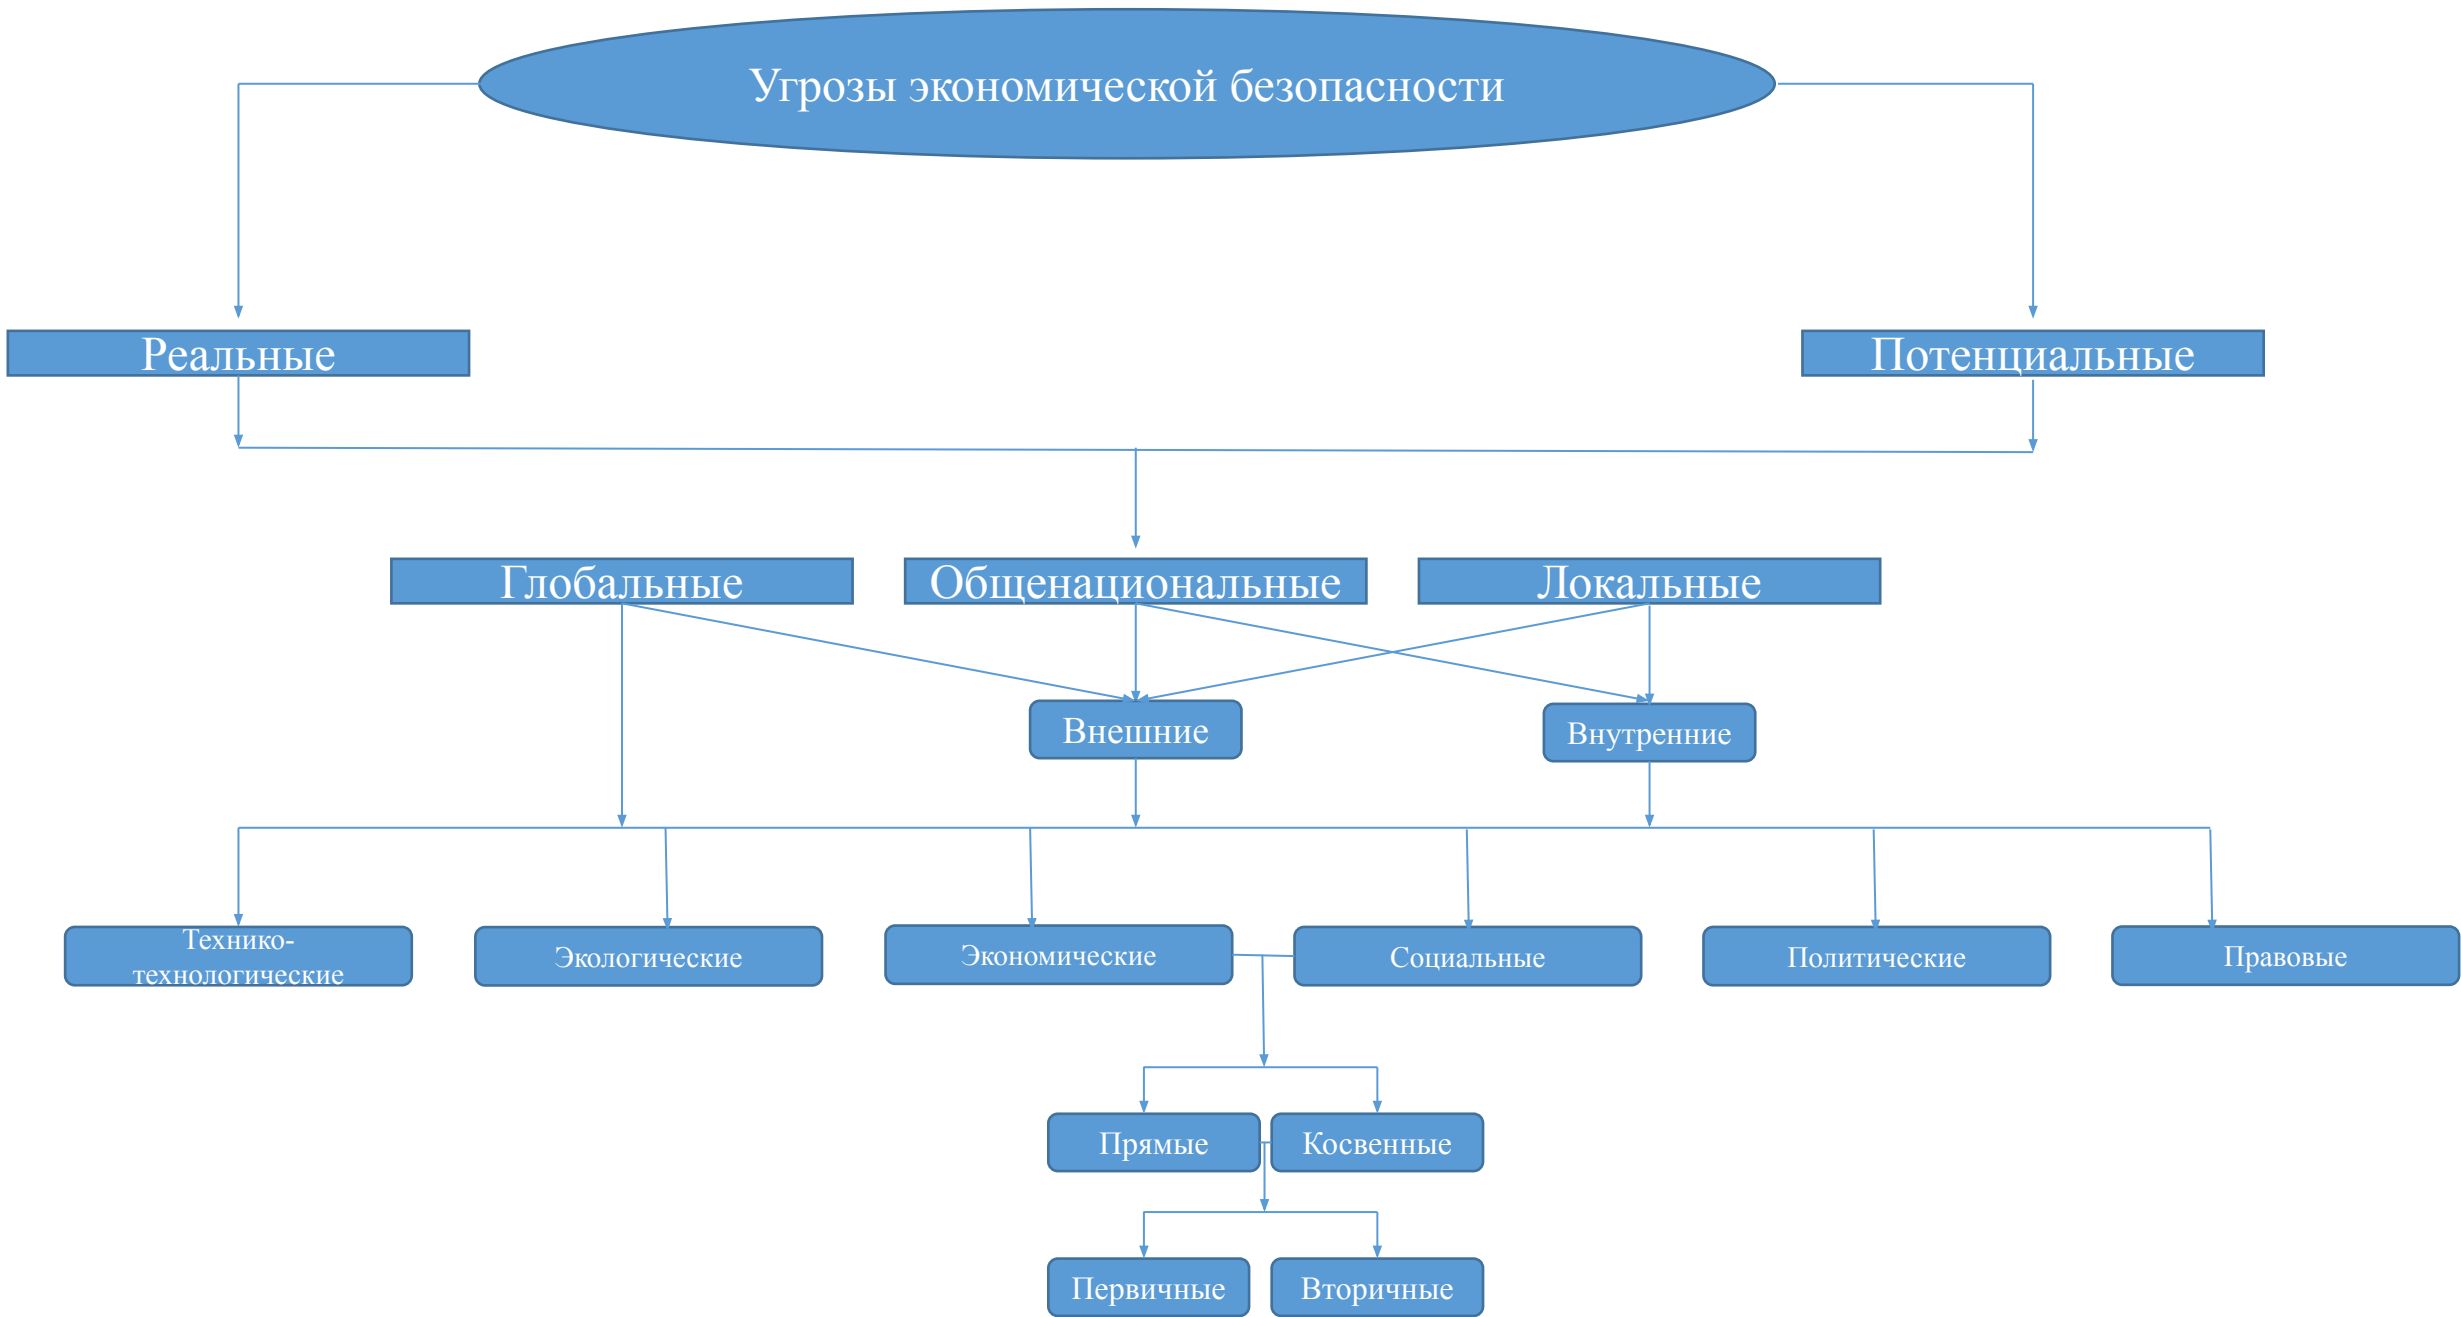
Угрозы экономической безопасности

Реальные

Потенциальные

Глобальные

Общенациональные

Локальные

Внешние

Внутренние

Технико-технологические

Экологические

Экономические

Социальные

Политические

Правовые

Прямые

Косвенные

Первичные

Вторичные